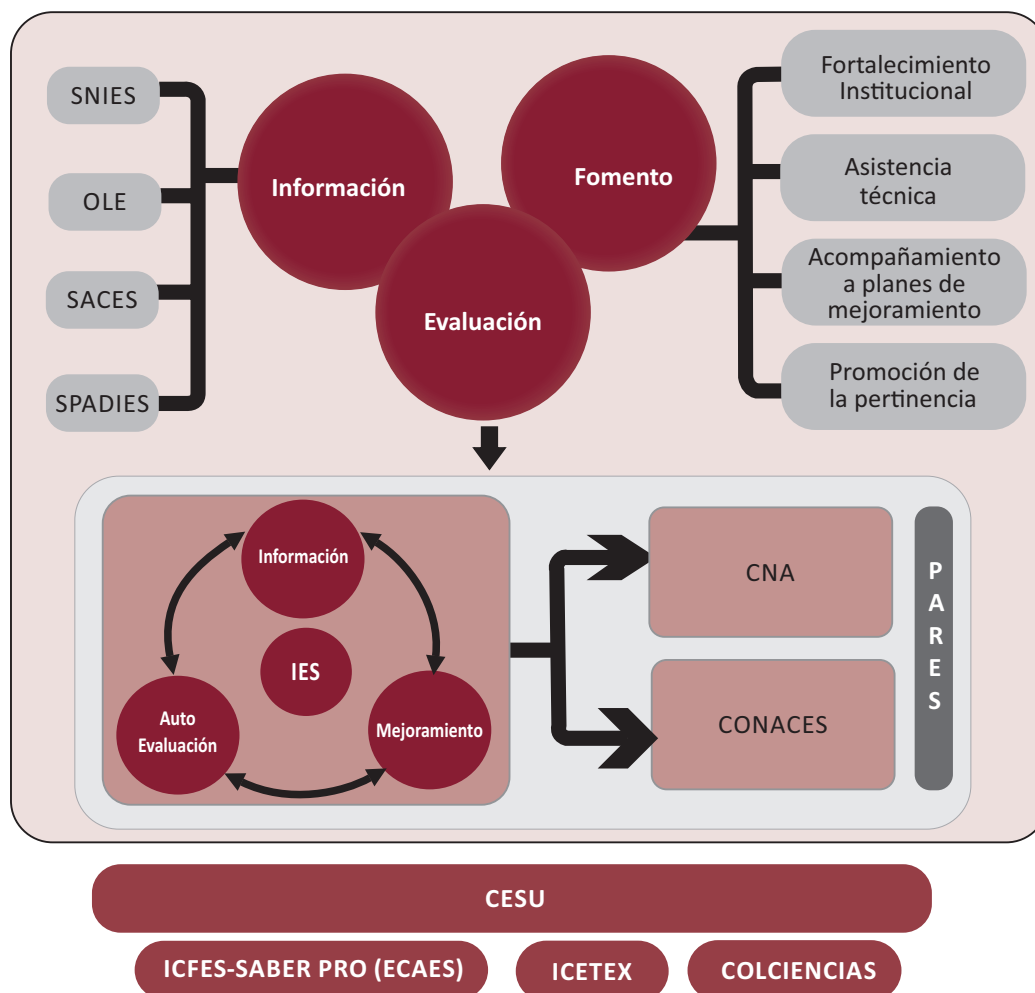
SNIES

OLE

SACES

SPADIES

Información

Fomento

Evaluación

Fortalecimiento Institucional

Asistencia técnica

Acompañamiento a planes de mejoramiento

Promoción de la pertinencia

Información

IES

Auto Evaluación

Mejoramiento

CNA

CONACES

PARES

CESU

ICFES-SABER PRO (ECAES)

ICETEX

COLCIENCIAS